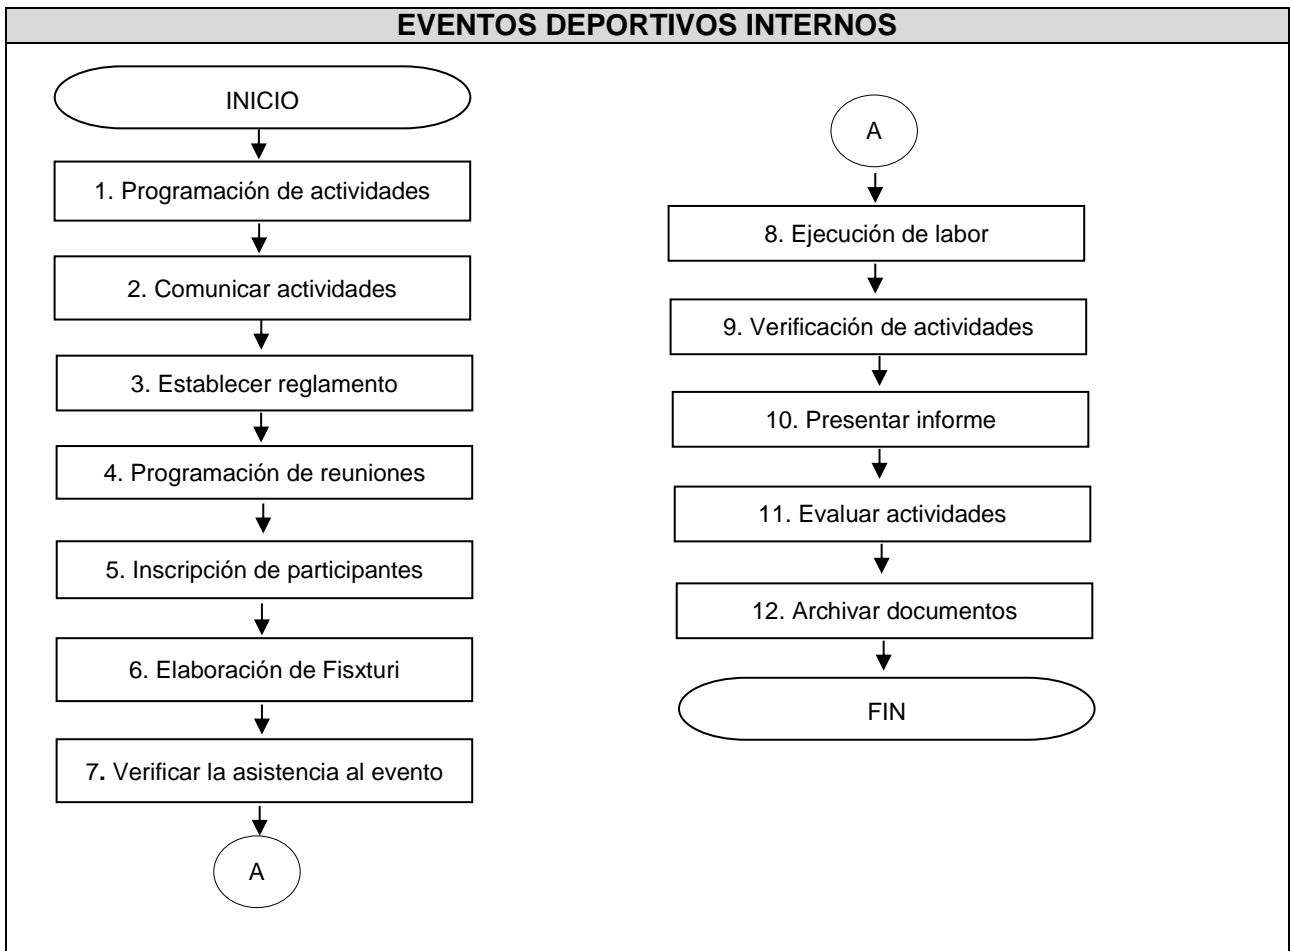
EVENTOS DEPORTIVOS INTERNOS

INICIO

1. Programación de actividades

2. Comunicar actividades

3. Establecer reglamento

4. Programación de reuniones

5. Inscripción de participantes

6. Elaboración de Fisxturi

7. Verificar la asistencia al evento

A

A

8. Ejecución de labor

9. Verificación de actividades

10. Presentar informe

11. Evaluar actividades

12. Archivar documentos

FIN